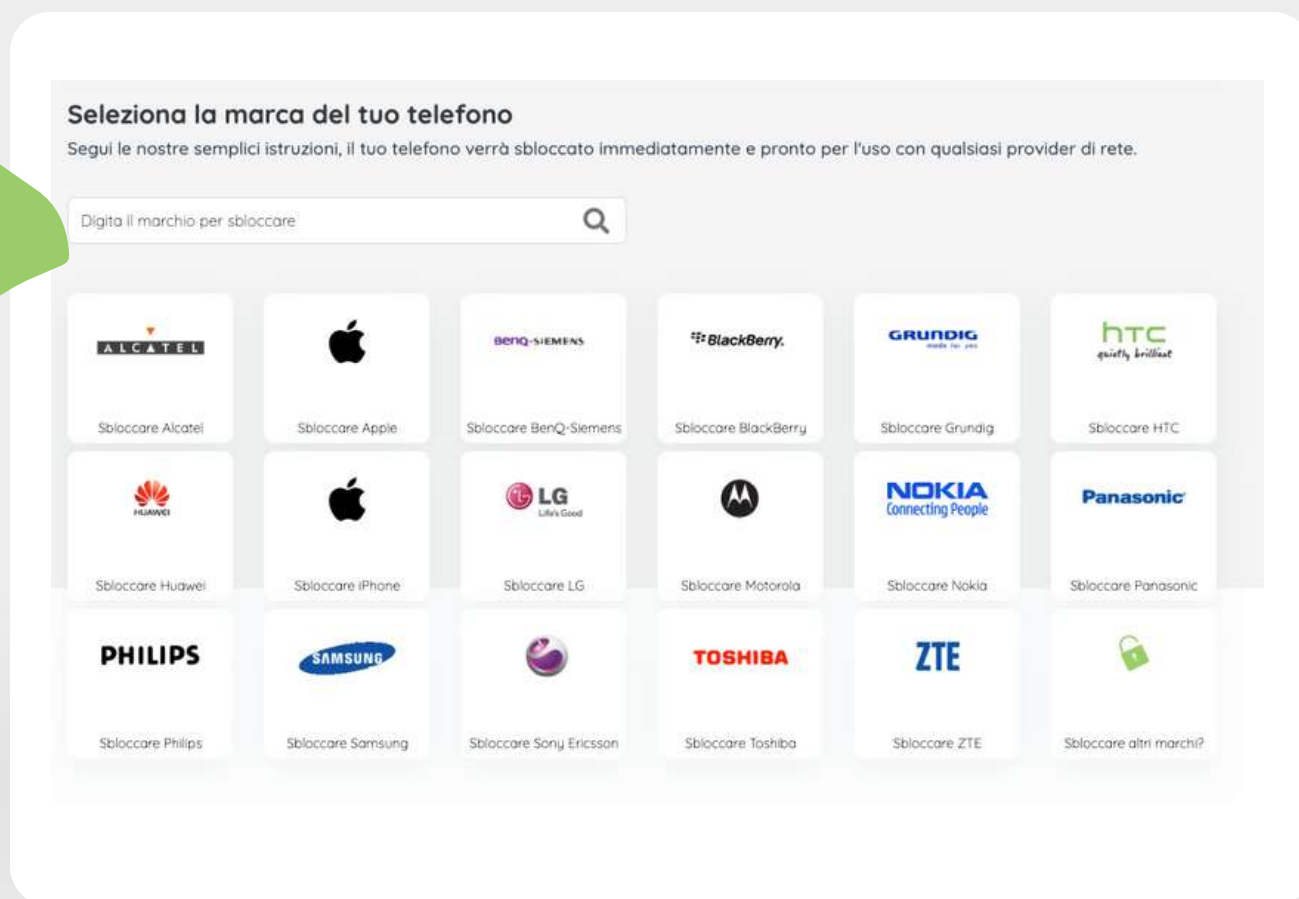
Seleziona la marca del tuo telefono
Segui le nostre semplici istruzioni, il tuo telefono verrà sbloccato immediatamente e pronto per l'uso con qualsiasi provider di rete.

Digita il marchio per sbloccare

ALCATEL
Sbloccare Alcatel

Sbloccare Apple

BenQ-SIEMENS
Sbloccare BenQ-Siemens

BlackBerry.
Sbloccare BlackBerry

GRUNDIG
made for you
Sbloccare Grundig

htc
quietly brilliant
Sbloccare HTC

HUAWEI
Sbloccare Huawei

Sbloccare iPhone

LG
Life's Good
Sbloccare LG

Sbloccare Motorola

NOKIA
Connecting People
Sbloccare Nokia

Panasonic
Sbloccare Panasonic

PHILIPS
Sbloccare Philips

SAMSUNG
Sbloccare Samsung

Sbloccare Sony Ericsson

TOSHIBA
Sbloccare Toshiba

ZTE
Sbloccare ZTE

Sbloccare altri marchi?